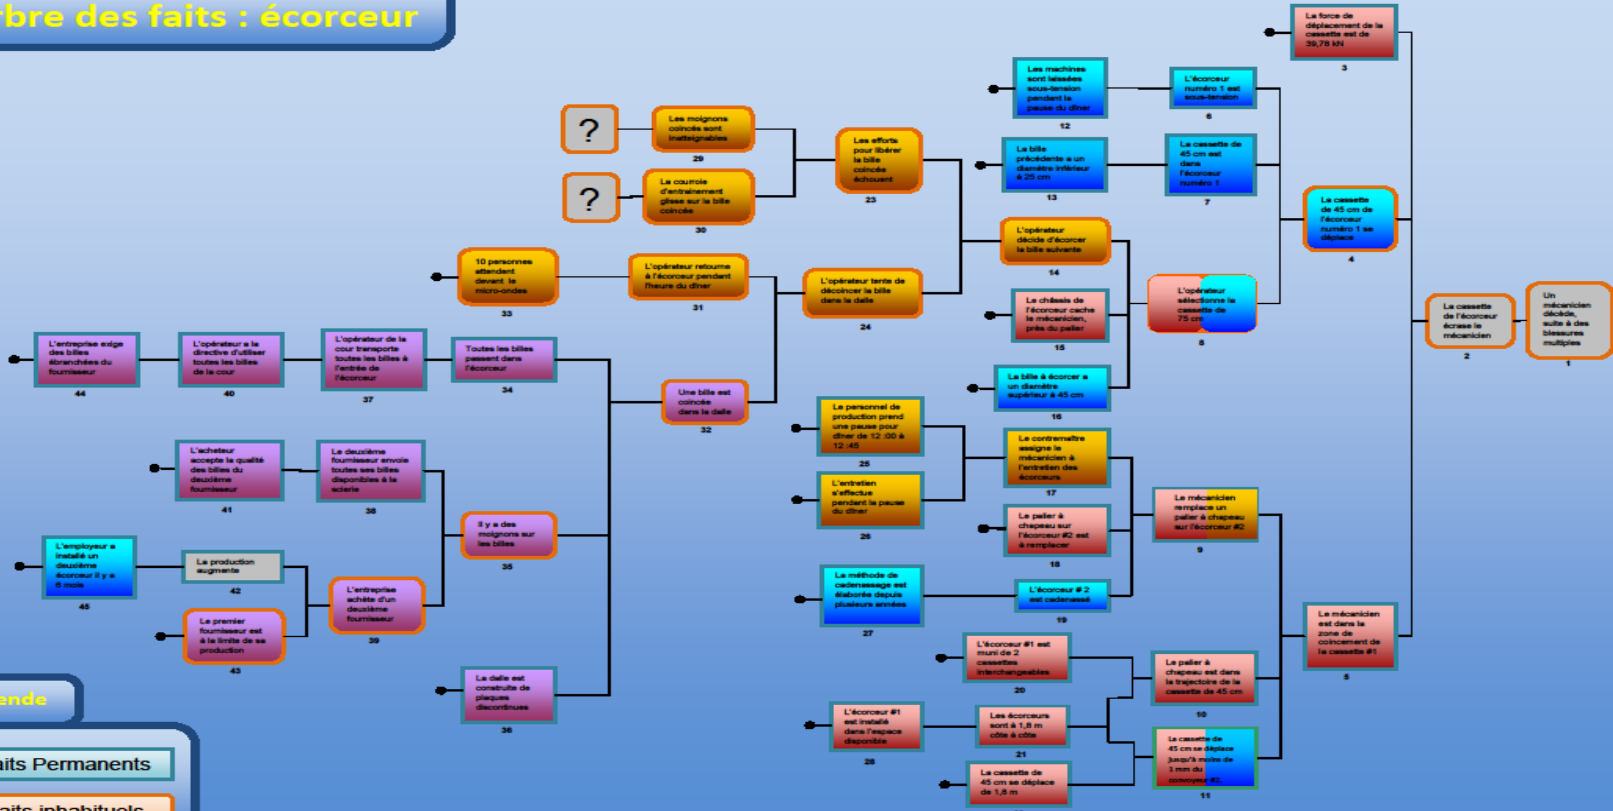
rbre des faits : écorceur

La force de déplacement de la cassette est de 39,78 kN
3

Les machines sont laissées sous-tension pendant la pause du dîner
12

L'écorceur numéro 1 est sous-tension
6

La bille précédente a un diamètre inférieur à 25 cm
13

La cassette de 45 cm est dans l'écorceur numéro 1
7

La cassette de 45 cm de l'écorceur numéro 1 se déplace
4

?

Les moignons coincés sont inatteignables
29

?

La courroie d'entraînement glisse sur la bille coincée
30

Les efforts pour libérer la bille coincée échouent
23

L'opérateur décide d'écorcer la bille suivante
14

10 personnes attendent devant le micro-ondes
33

L'opérateur retourne à l'écorceur pendant l'heure du dîner
31

L'opérateur tente de décoincer la bille dans la dalle
24

Le châssis de l'écorceur cache le mécanicien, près du palier
15

L'opérateur sélectionne la cassette de 75 cm
8

La cassette de l'écorceur écrase le mécanicien
2

Un mécanicien décède, suite à des blessures multiples
1

L'entreprise exige des billes ébranchées du fournisseur
44

L'opérateur a la directive d'utiliser toutes les billes de la cour
40

L'opérateur de la cour transporte toutes les billes à l'entrée de l'écorceur
37

Toutes les billes passent dans l'écorceur
34

Une bille est coincée dans la dalle
32

La bille à écorcer a un diamètre supérieur à 45 cm
16

Le personnel de production prend une pause pour dîner de 12 :00 à 12 :45
25

Le contremaître assigne le mécanicien à l'entretien des écorceurs
17

L'acheteur accepte la qualité des billes du deuxième fournisseur
41

Le deuxième fournisseur envoie toutes ses billes disponibles à la scierie
38

L'entretien s'effectue pendant la pause du dîner
26

Le palier à chapeau sur l'écorceur #2 est à remplacer
18

Le mécanicien remplace un palier à chapeau sur l'écorceur #2
9

Il y a des moignons sur les billes
35

L'employeur a installé un deuxième écorceur il y a 6 mois
45

La production augmente
42

L'entreprise achète d'un deuxième fournisseur
39

La méthode de cadenassage est élaborée depuis plusieurs années
27

L'écorceur # 2 est cadenassé
19

Le mécanicien est dans la zone de coincement de la cassette #1
5

Le premier fournisseur est à la limite de sa production
43

L'écorceur #1 est muni de 2 cassettes interchangeables
20

Le palier à chapeau est dans la trajectoire de la cassette de 45 cm
10

La dalle est construite de plaques discontinues
36

L'écorceur #1 est installé dans l'espace disponible
28

Les écorceurs sont à 1,8 m côte à côte
21

La cassette de 45 cm se déplace jusqu'à moins de 1 mm du convoyeur #2
11

La cassette de 45 cm se déplace de 1,8 m
22

ende

its Permanents

its inhabituels